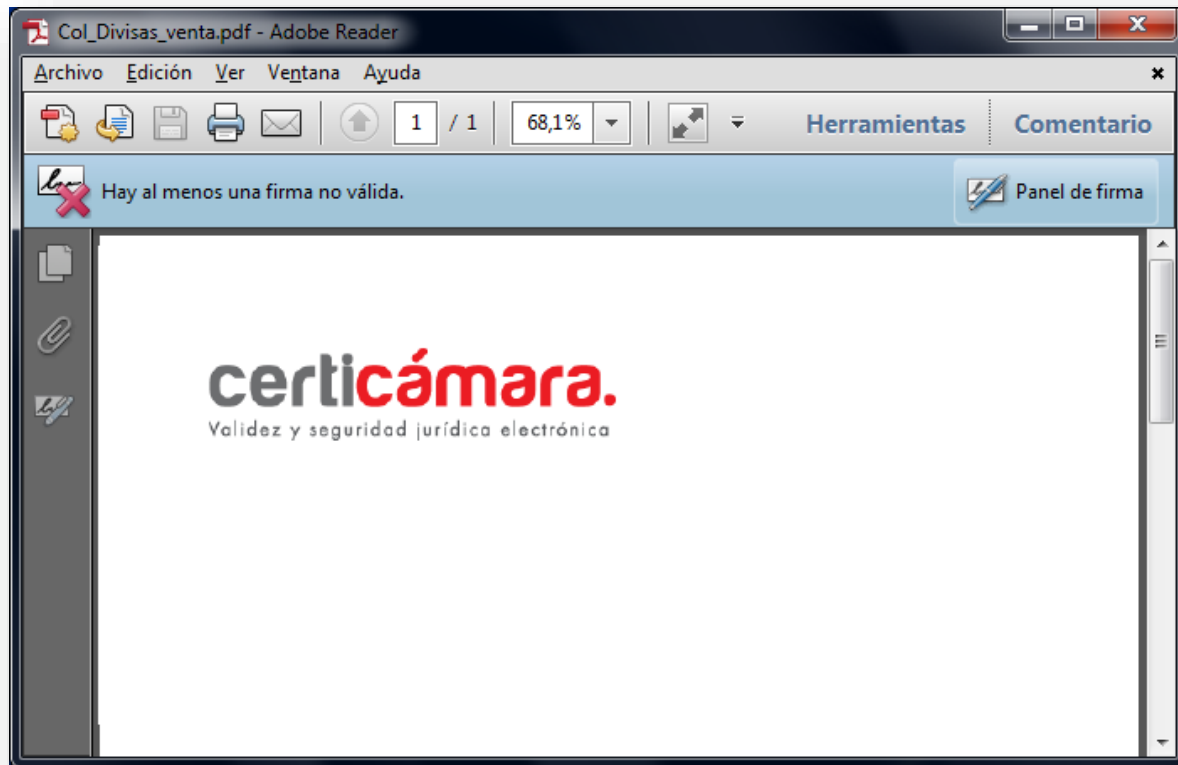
Col_Divisas_venta.pdf - Adobe Reader

Archivo Edición Ver Ventana Ayuda

1 / 1 68,1% Herramientas Comentario

Hay al menos una firma no válida.

Panel de firma

certicámara.

Validez y seguridad jurídica electrónica